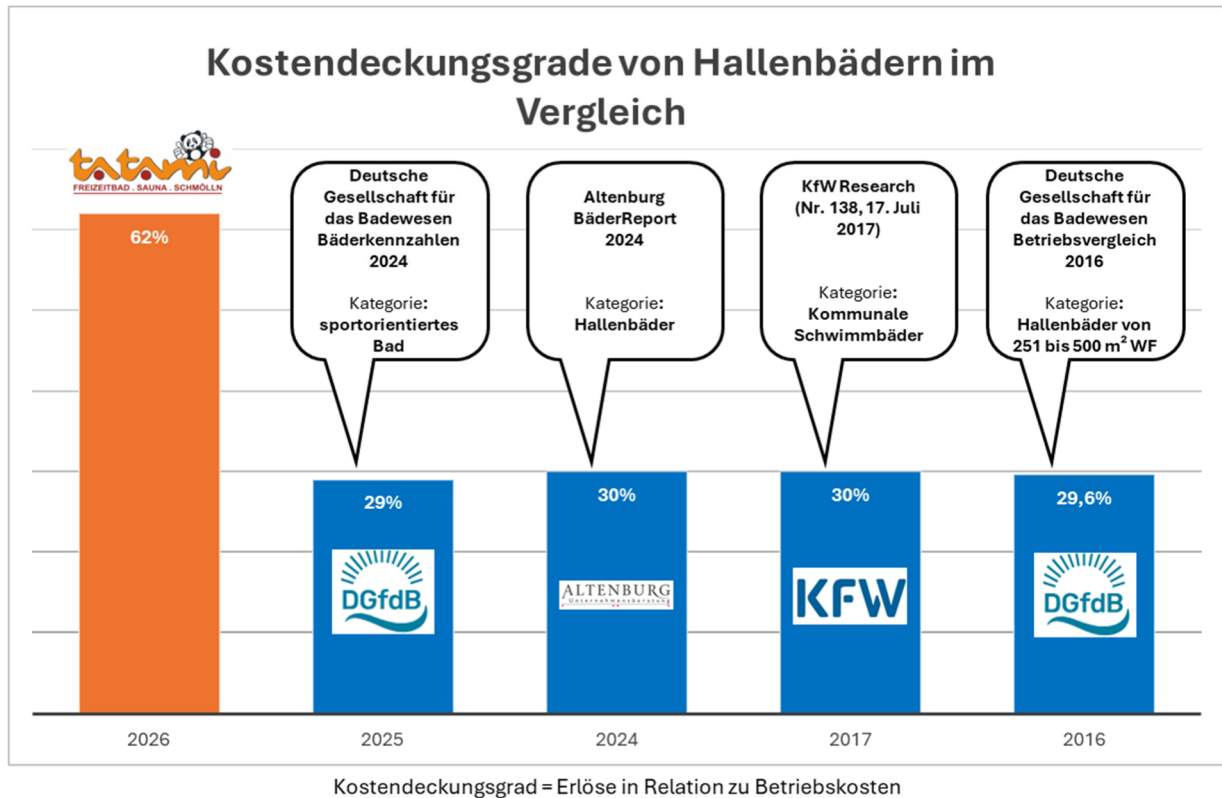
Kostendeckungsgrade von Hallenbädern im Vergleich

tatami
FREIZEITBAD . SAUNA . SCHMÖLLN

62%

Deutsche Gesellschaft für das Badewesen Bäderkennzahlen 2024

Kategorie: sportorientiertes Bad

29%

DGfdB

Altenburg BäderReport 2024

Kategorie: Hallenbäder

30%

ALTENBURG
Unternehmensberatung

KfW Research (Nr. 138, 17. Juli 2017)

Kategorie: Kommunale Schwimmbäder

30%

KFW

Deutsche Gesellschaft für das Badewesen Betriebsvergleich 2016

Kategorie: Hallenbäder von 251 bis 500 $m^2$ WF

29,6%

DGfdB

2026

2025

2024

2017

2016

Kostendeckungsgrad = Erlöse in Relation zu Betriebskosten